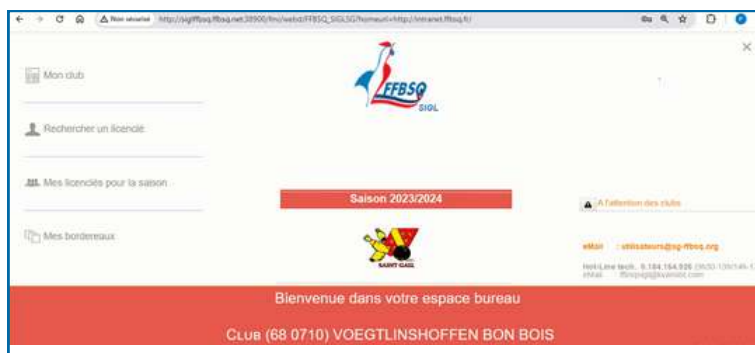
Non sécurisé http://sigliffbsq.ffbsq.net:38900/fmi/webd/FFBSQ_SIGLSG?homeurl=http://intranet.ffbsq.fr/

×

Mon club

Rechercher un licencié

Mes licenciés pour la saison

Mes bordereaux

FFBSQ
SIGL

Saison 2023/2024

SAINT GALL

A l'attention des clubs

eMail : utilisateurs@sg-ffbsq.org

Hot-Line tech. 0.184.164.926 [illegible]

Bienvenue dans votre espace bureau

Club (68 0710) VOEGTLINSHOFFEN BON BOIS